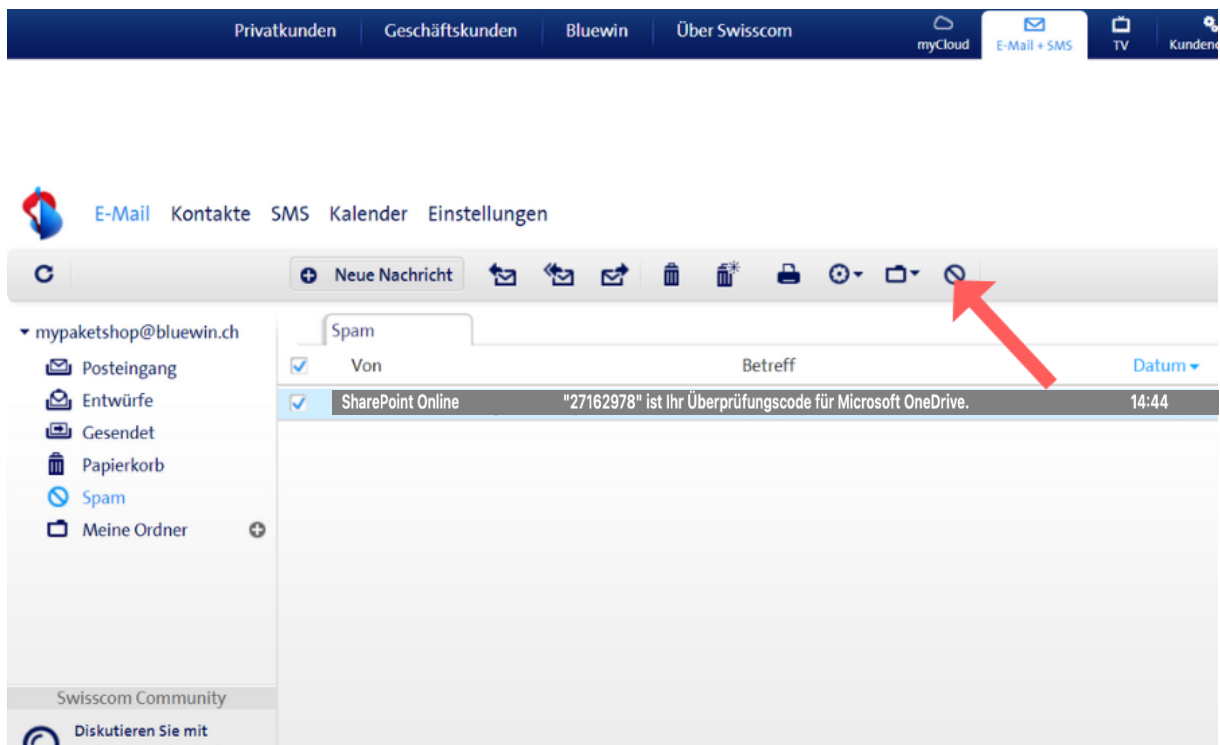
Privatkunden Geschäftskunden Bluewin Über Swisscom myCloud E-Mail + SMS TV Kunden

E-Mail Kontakte SMS Kalender Einstellungen

Neue Nachricht

mypaketshop@bluewin.ch

Posteingang
Entwürfe
Gesendet
Papierkorb
Spam
Meine Ordner

Spam

| Von | Betreff | Datum |
|---|---|---|
| SharePoint Online | "27162978" ist Ihr Überprüfungscode für Microsoft OneDrive. | 14:44 |

Swisscom Community

Diskutieren Sie mit